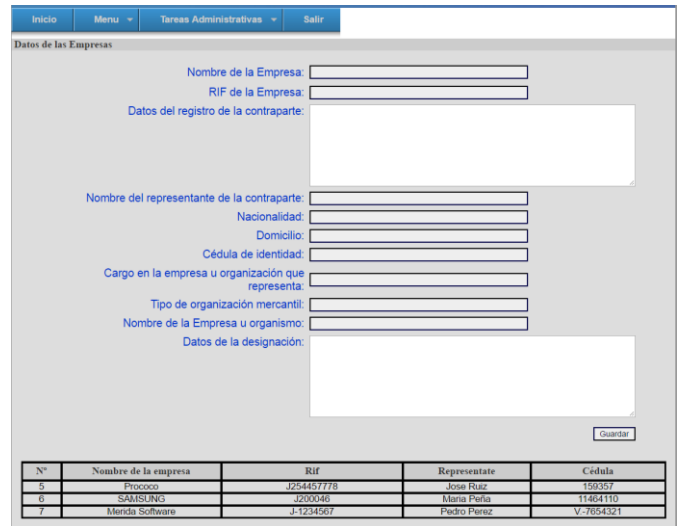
Inicio | Menu | Tareas Administrativas | Salir

Datos de las Empresas

Nombre de la Empresa:

RIF de la Empresa:

Datos del registro de la contraparte:

Nombre del representante de la contraparte:

Nacionalidad:

Domicilio:

Cédula de identidad:

Cargo en la empresa u organización que representa:

Tipo de organización mercantil:

Nombre de la Empresa u organismo:

Datos de la designación:

Guardar

| Nº | Nombre de la empresa | Rif | Representate | Cédula |
|---|---|---|---|---|
| 5 | Prococo | J254457778 | Jose Ruiz | 159357 |
| 6 | SAMSUNG | J200046 | Maria Peña | 11464110 |
| 7 | Merida Software | J-1234567 | Pedro Perez | V.-7654321 |